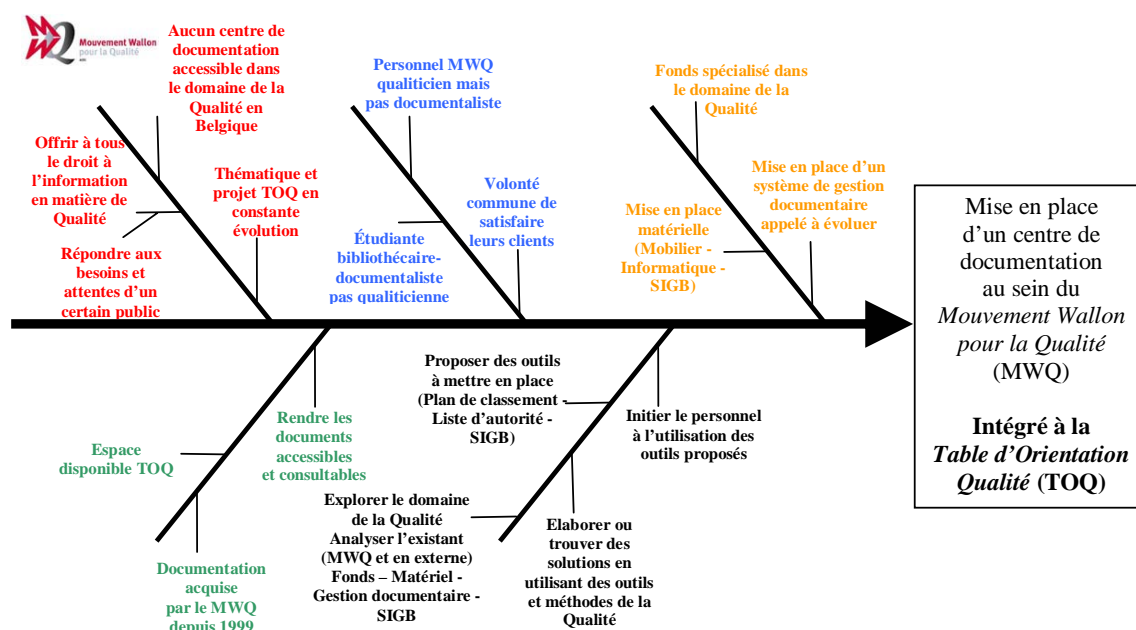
Mouvement Wallon pour la Qualité

Aucun centre de documentation accessible dans le domaine de la Qualité en Belgique

Offrir à tous le droit à l'information en matière de Qualité

Thématique et projet TOQ en constante évolution

Répondre aux besoins et attentes d'un certain public

Personnel MWQ qualiticien mais pas documentaliste

Volonté commune de satisfaire leurs clients

Étudiante bibliothécaire-documentaliste pas qualiticienne

Fonds spécialisé dans le domaine de la Qualité

Mise en place d'un système de gestion documentaire appelé à évoluer

Mise en place matérielle (Mobilier - Informatique - SIGB)

Mise en place d'un centre de documentation au sein du *Mouvement Wallon pour la Qualité* (MWQ)

Intégré à la *Table d'Orientation Qualité* (TOQ)

Espace disponible TOQ

Rendre les documents accessibles et consultables

Documentation acquise par le MWQ depuis 1999

Proposer des outils à mettre en place (Plan de classement - Liste d'autorité - SIGB)

Initier le personnel à l'utilisation des outils proposés

Explorer le domaine de la Qualité Analyser l'existant (MWQ et en externe) Fonds – Matériel - Gestion documentaire - SIGB

Elaborer ou trouver des solutions en utilisant des outils et méthodes de la Qualité